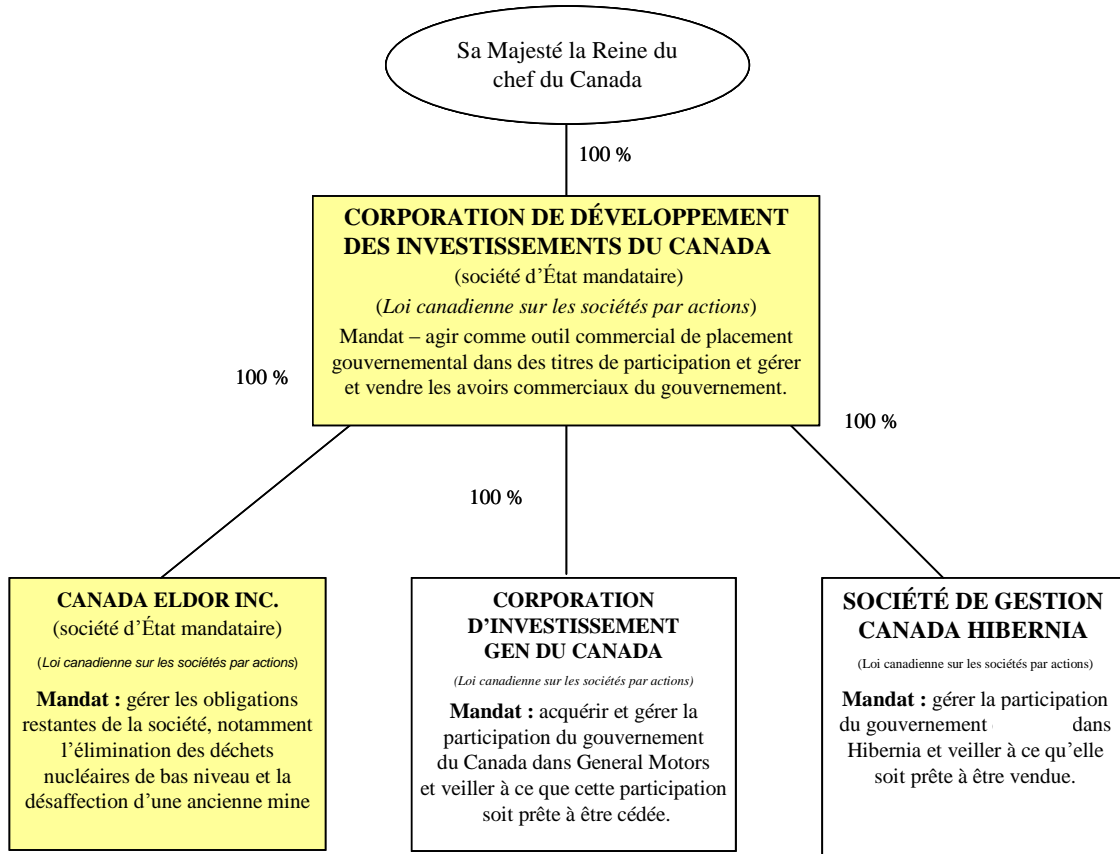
Sa Majesté la Reine du chef du Canada

100 %

**CORPORATION DE DÉVELOPPEMENT DES INVESTISSEMENTS DU CANADA**
(société d'État mandataire)
(*Loi canadienne sur les sociétés par actions*)
Mandat – agir comme outil commercial de placement gouvernemental dans des titres de participation et gérer et vendre les avoirs commerciaux du gouvernement.

100 %

100 %

100 %

**CANADA ELDOR INC.**
(société d'État mandataire)
(*Loi canadienne sur les sociétés par actions*)
**Mandat :** gérer les obligations restantes de la société, notamment l'élimination des déchets nucléaires de bas niveau et la désaffection d'une ancienne mine

**CORPORATION D'INVESTISSEMENT GEN DU CANADA**
(*Loi canadienne sur les sociétés par actions*)
**Mandat :** acquérir et gérer la participation du gouvernement du Canada dans General Motors et veiller à ce que cette participation soit prête à être cédée.

**SOCIÉTÉ DE GESTION CANADA HIBERNIA**
(Loi canadienne sur les sociétés par actions)
**Mandat :** gérer la participation du gouvernement dans Hibernia et veiller à ce qu'elle soit prête à être vendue.